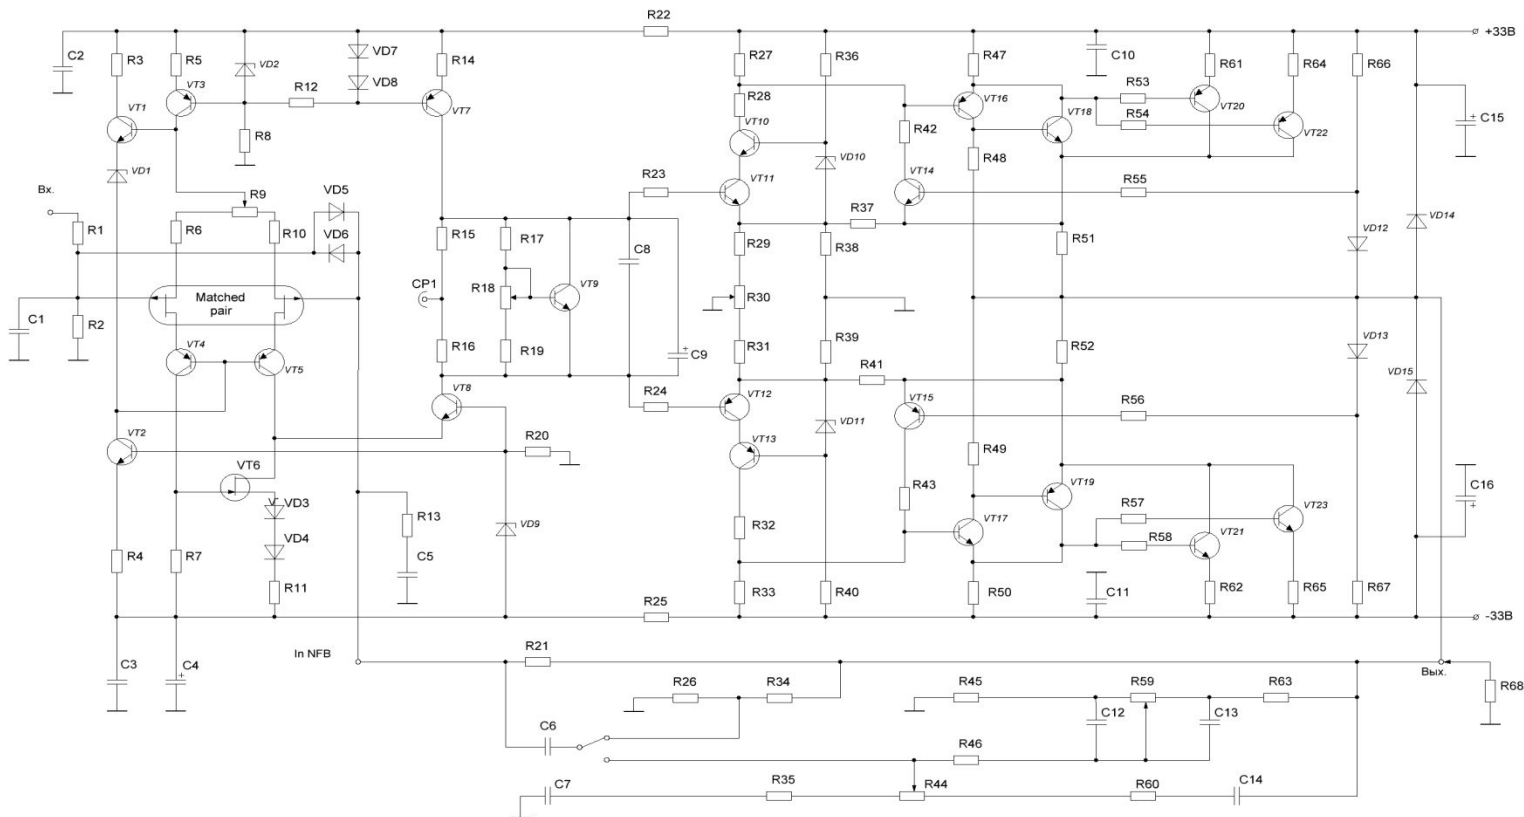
R22
+33B
C2
R3
R5
VD2
VD7
VD8
R14
R27
R36
R47
C10
R61
R64
R66
R53
VT1
VT3
R12
VT7
R28
VT16
VT18
VT20
VT22
R54
C15
R8
VT10
R42
VD1
VD10
R48
VD5
R9
VT11
VT14
R55
Bx.
R23
R6
R10
VD6
R37
R1
R15
R17
C8
R29
R38
R51
VD12
VD14
CP1
R18
R30
Matched
pair
VT9
C1
R2
R39
VD13
R16
R19
C9
R31
R52
VT4
VT5
VD15
R41
VT8
R24
VT12
VT15
R56
VT2
R20
VT13
VD11
C16
R49
VT19
VT6
VD3
R43
VD4
R13
VD9
R57
VT23
VT17
R32
VT21
R58
R4
R7
R11
C5
R33
R40
R50
C11
R62
R65
R67
R25
-33B
C3
C4
In NFB
R21
Вых.
R68
R26
R34
R45
R59
R63
C12
C13
C6
R46
C7
R35
R44
R60
C14